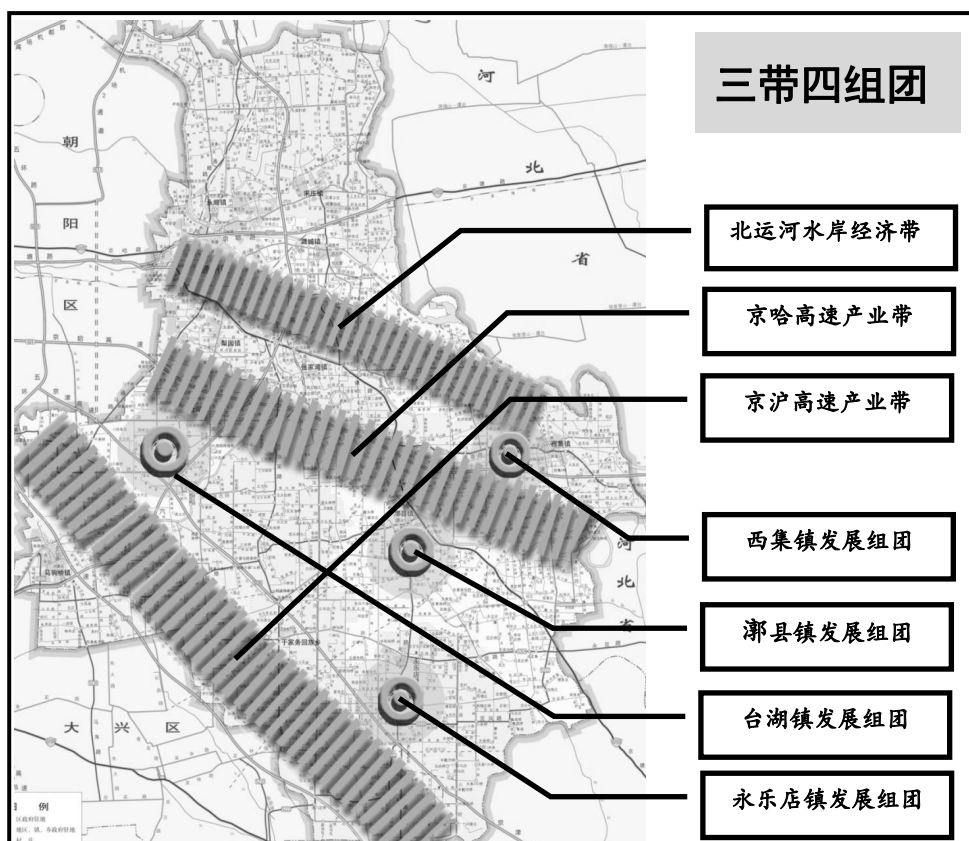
三带四组团

河

北

省

朝

阳

区

北运河水岸经济带

京哈高速产业带

京沪高速产业带

西集镇发展组团

漷县镇发展组团

台湖镇发展组团

永乐店镇发展组团

河

北

省

大 兴 区

图 例
区政府驻地
地区、镇、乡政府驻地
村 庄